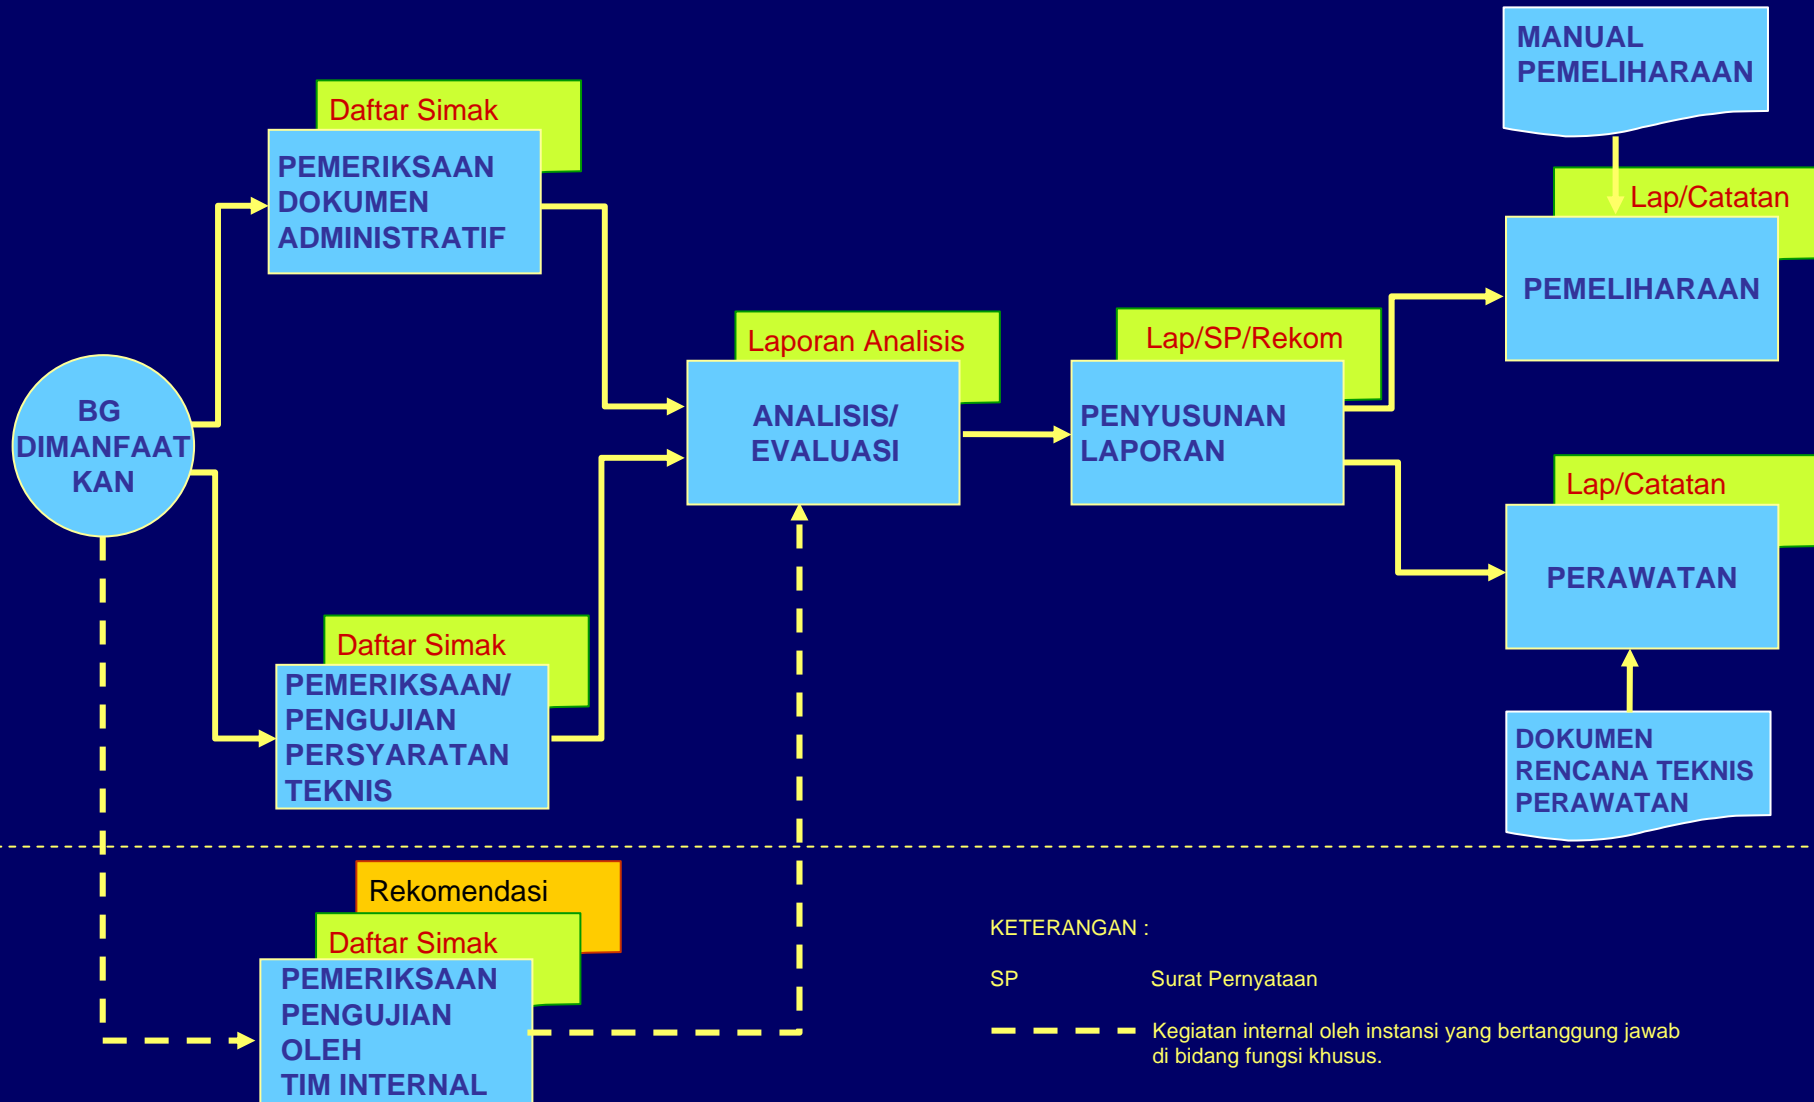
MANUAL PEMELIHARAAN

Daftar Simak

PEMERIKSAAN DOKUMEN ADMINISTRATIF

Lap/Catatan

PEMELIHARAAN

Laporan Analisis

ANALISIS/ EVALUASI

Lap/SP/Rekom

PENYUSUNAN LAPORAN

BG DIMANFAAT KAN

Lap/Catatan

PERAWATAN

Daftar Simak

PEMERIKSAAN/ PENGUJIAN PERSYARATAN TEKNIS

DOKUMEN RENCANA TEKNIS PERAWATAN

Rekomendasi

Daftar Simak

PEMERIKSAAN PENGUJIAN OLEH TIM INTERNAL

KETERANGAN :

SP Surat Pernyataan

Kegiatan internal oleh instansi yang bertanggung jawab di bidang fungsi khusus.